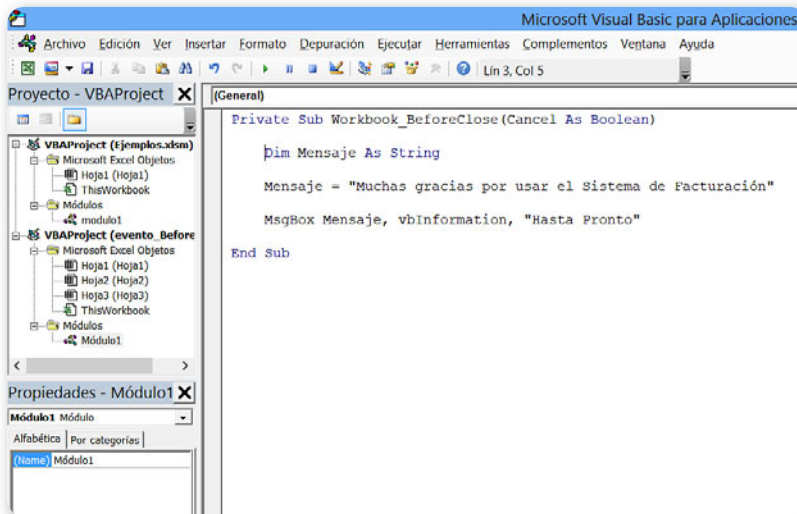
Microsoft Visual Basic para Aplicaciones

Archivo Edición Ver Insertar Formato Depuración Ejecutar Herramientas Complementos Ventana Ayuda

Lín 3, Col 5

Proyecto - VBAProject

VBAProject (Ejemplos.xlsm)
Microsoft Excel Objetos
Hoja1 (Hoja1)
ThisWorkbook
Módulos
modulo1
VBAProject (evento_Before
Microsoft Excel Objetos
Hoja1 (Hoja1)
Hoja2 (Hoja2)
Hoja3 (Hoja3)
ThisWorkbook
Módulos
Módulo1

Propiedades - Módulo1
Módulo1 Módulo
Alfabética | Por categorías
(Name) Módulo1

(General)

Private Sub Workbook_BeforeClose(Cancel As Boolean)

Dim Mensaje As String

Mensaje = "Muchas gracias por usar el Sistema de Facturación"

MsgBox Mensaje, vbInformation, "Hasta Pronto"

End Sub